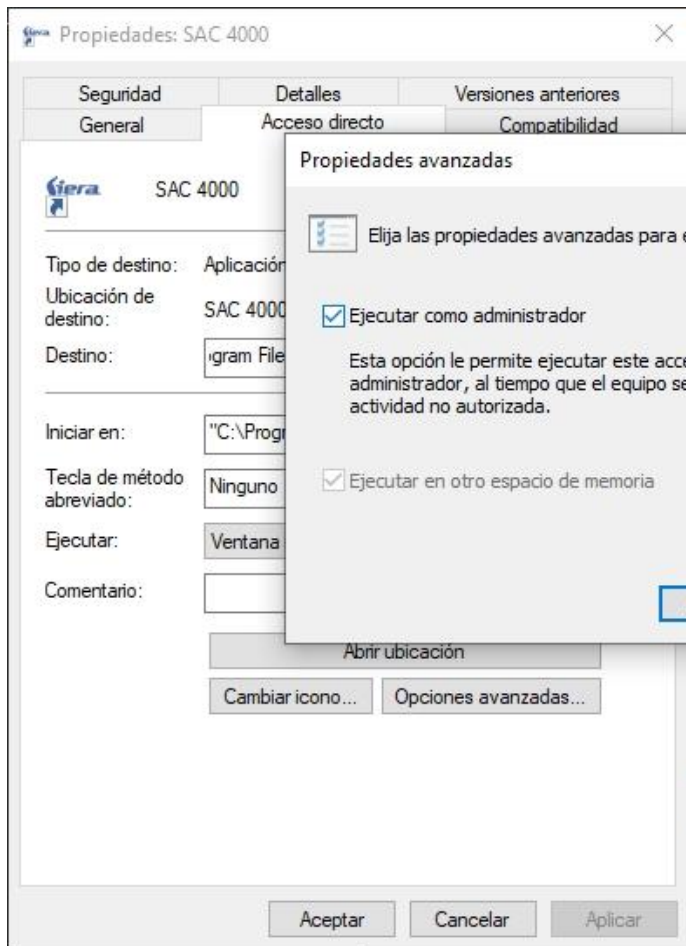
Propiedades: SAC 4000

Seguridad
Detalles
Versiones anteriores
General
Acceso directo
Compatibilidad

Siera SAC 4000

Tipo de destino: Aplicación
Ubicación de destino: SAC 4000
Destino: gram File

Iniciar en: "C:\Progr

Tecla de método abreviado: Ninguno

Ejecutar: Ventana

Comentario:

Abrir ubicación
Cambiar icono...
Opciones avanzadas...

Aceptar
Cancelar
Aplicar

Propiedades avanzadas

Elija las propiedades avanzadas para e

Ejecutar como administrador

Esta opción le permite ejecutar este acce administrador, al tiempo que el equipo se actividad no autorizada.

Ejecutar en otro espacio de memoria